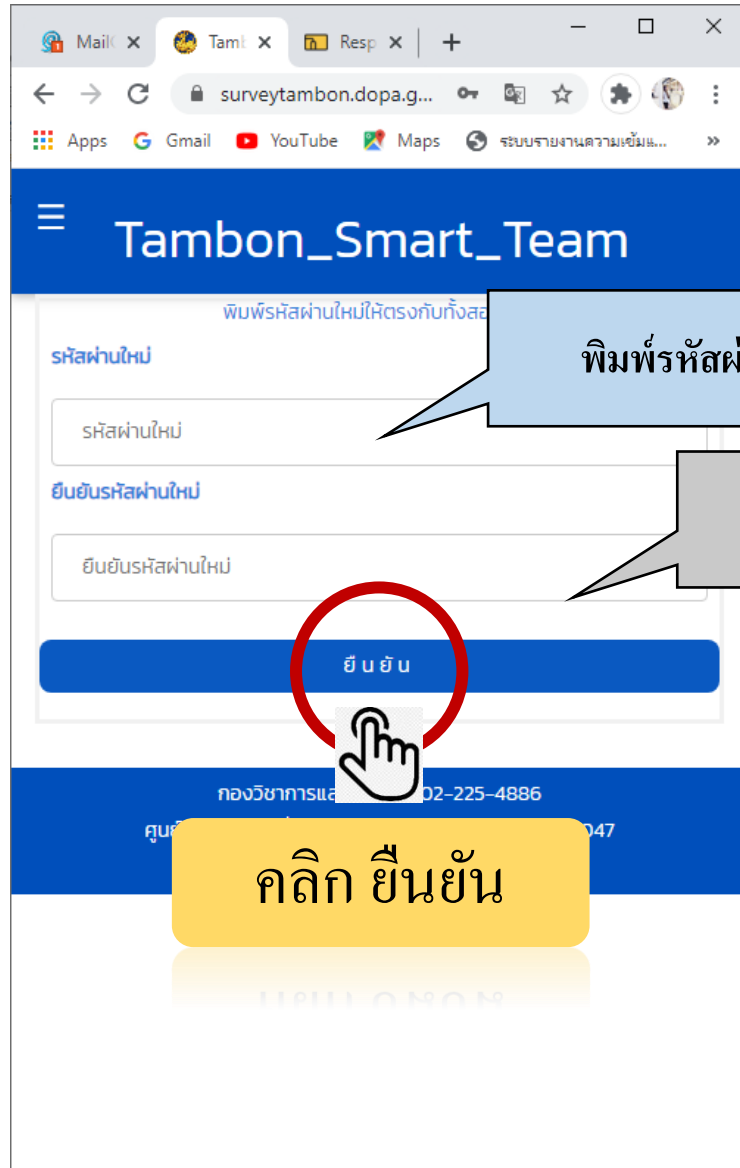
MailC ×
Tamb ×
Resp ×
+
surveytambon.dopa.g...
Apps
Gmail
YouTube
Maps
ระบบรายงานความเข้มแ...
»

Tambon_Smart_Team

พิมพ์รหัสผ่านใหม่ให้ตรงกันทั้งสอ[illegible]

รหัสผ่านใหม่

รหัสผ่านใหม่

ยืนยันรหัสผ่านใหม่

ยืนยันรหัสผ่านใหม่

ยืนยัน

พิมพ์รหัสผ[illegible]

กองวิชาการแล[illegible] 02-225-4886
ศูนย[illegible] 047

คลิก ยืนยัน